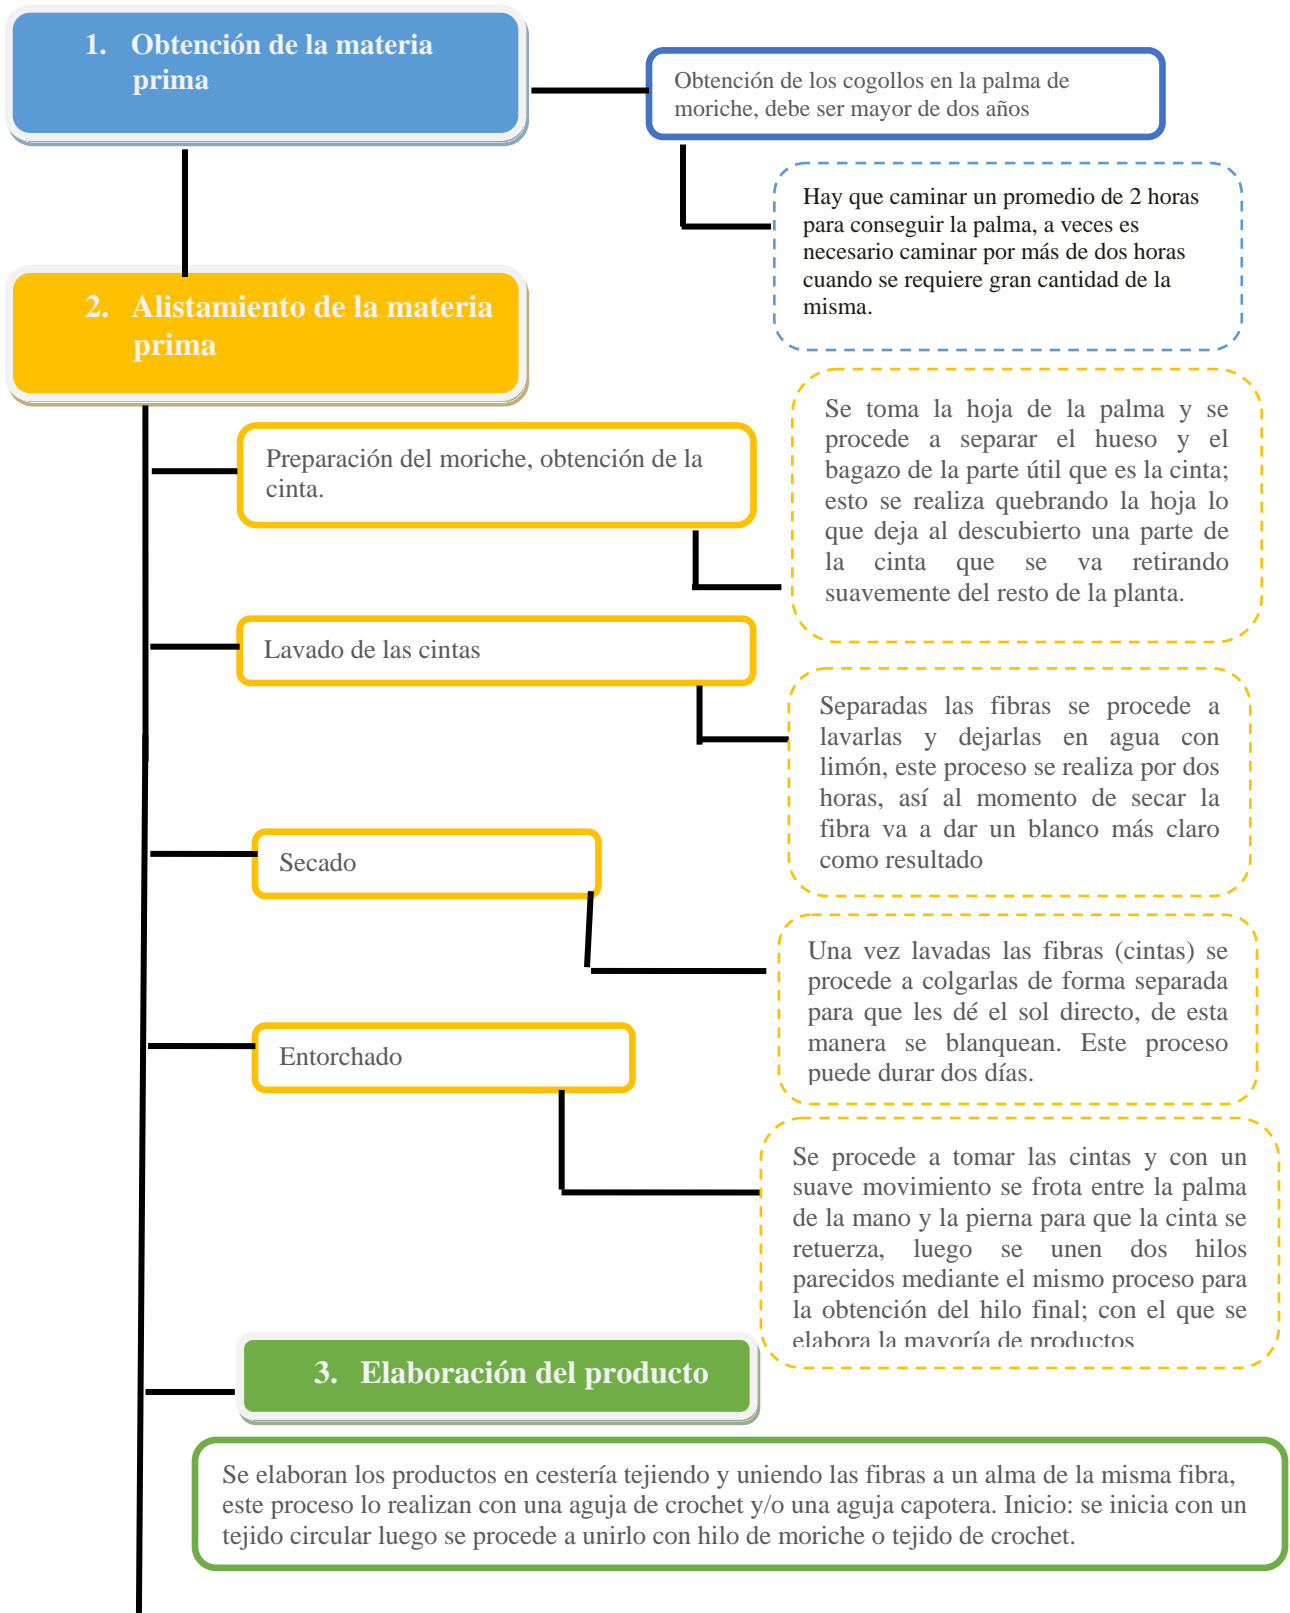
1. Obtención de la materia prima

Obtención de los cogollos en la palma de moriche, debe ser mayor de dos años

Hay que caminar un promedio de 2 horas para conseguir la palma, a veces es necesario caminar por más de dos horas cuando se requiere gran cantidad de la misma.

2. Alistamiento de la materia prima

Se toma la hoja de la palma y se procede a separar el hueso y el bagazo de la parte útil que es la cinta; esto se realiza quebrando la hoja lo que deja al descubierto una parte de la cinta que se va retirando suavemente del resto de la planta.

Preparación del moriche, obtención de la cinta.

Lavado de las cintas

Separadas las fibras se procede a lavarlas y dejarlas en agua con limón, este proceso se realiza por dos horas, así al momento de secar la fibra va a dar un blanco más claro como resultado

Secado

Una vez lavadas las fibras (cintas) se procede a colgarlas de forma separada para que les dé el sol directo, de esta manera se blanquean. Este proceso puede durar dos días.

Entorchado

Se procede a tomar las cintas y con un suave movimiento se frota entre la palma de la mano y la pierna para que la cinta se retuerza, luego se unen dos hilos parecidos mediante el mismo proceso para la obtención del hilo final; con el que se elabora la mayoría de productos

3. Elaboración del producto

Se elaboran los productos en cestería tejiendo y uniendo las fibras a un alma de la misma fibra, este proceso lo realizan con una aguja de crochet y/o una aguja capotera. Inicio: se inicia con un tejido circular luego se procede a unirlo con hilo de moriche o tejido de crochet.